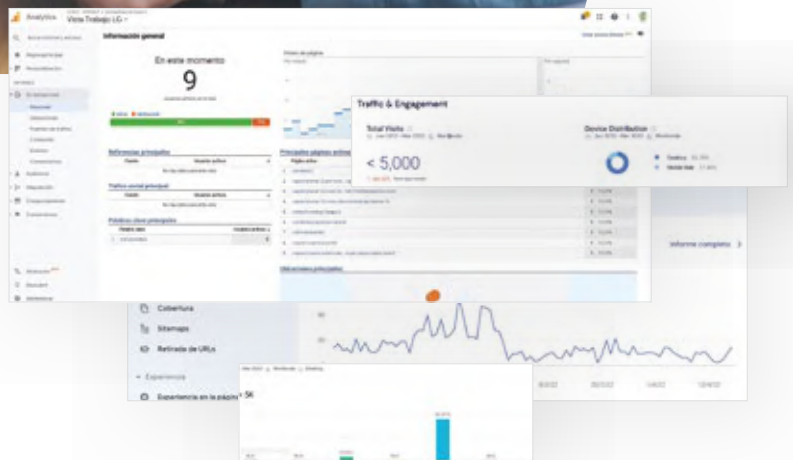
Analytics
Vista Trabajo LG
Información general
En este momento
9
Referencias principales
Tráfico social principal
Palabras clave principales
Principales páginas activas
Ubicaciones principales
Traffic & Engagement
Total Visits
< 5,000
Device Distribution
Desktop
Mobile Web
Informe completo
Cobertura
Sitemaps
Retirada de URLs
Experiencia
Experiencia en la página
5K